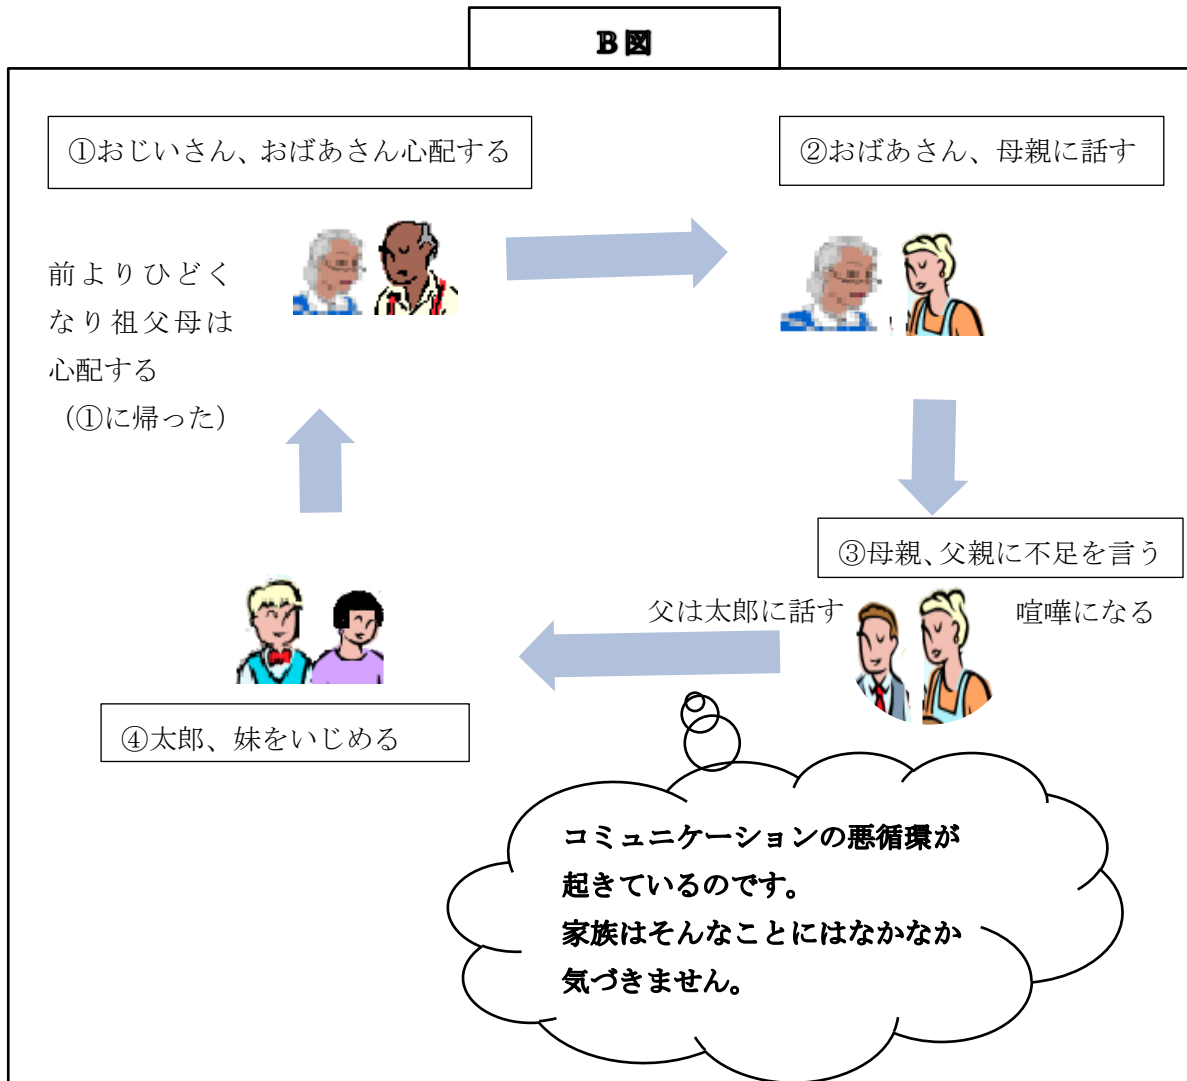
B図

①おじいさん、おばあさん心配する

②おばあさん、母親に話す

前よりひどくなり祖父母は心配する（①に帰った）

③母親、父親に不足を言う

父は太郎に話す

喧嘩になる

④太郎、妹をいじめる

コミュニケーションの悪循環が起きているのです。
家族はそんなことにはなかなか気づきません。